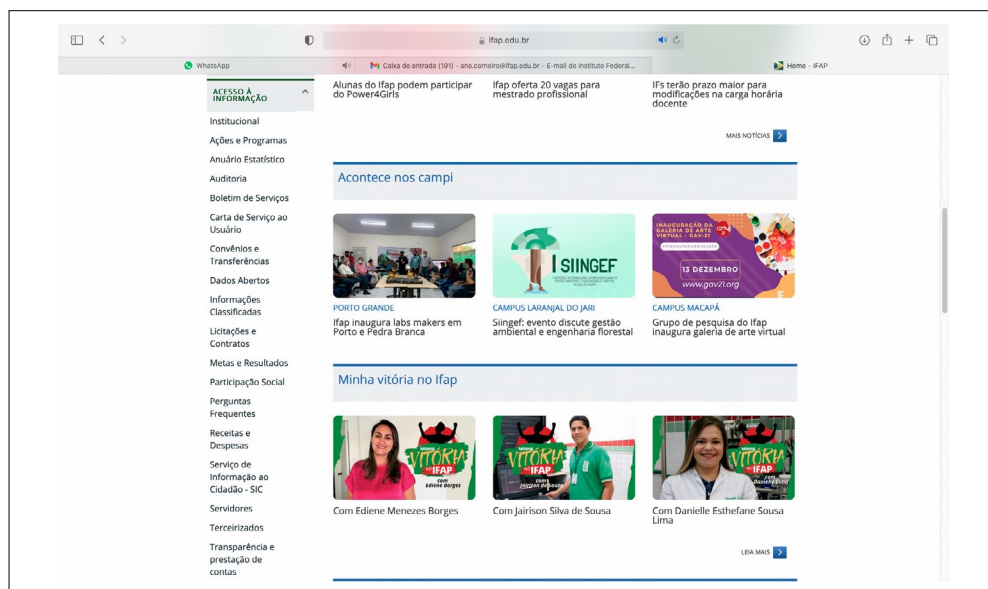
ifap.edu.br

WhatsApp

Caixa de entrada (191) - ana.carneiro@ifap.edu.br - E-mail do Instituto Federal...

Home - IFAP

ACESSO À INFORMAÇÃO

Institucional

Ações e Programas

Anuário Estatístico

Auditoria

Boletim de Serviços

Carta de Serviço ao Usuário

Convênios e Transferências

Dados Abertos

Informações Classificadas

Licitações e Contratos

Metas e Resultados

Participação Social

Perguntas Frequentes

Receitas e Despesas

Serviço de Informação ao Cidadão - SIC

Servidores

Terceirizados

Transparência e prestação de contas

Alunas do Ifap podem participar do Power4Girls

Ifap oferta 20 vagas para mestrado profissional

IFs terão prazo maior para modificações na carga horária docente

MAIS NOTÍCIAS

Acontece nos campi

SIINGEF

INAUGURAÇÃO DA GALERIA DE ARTE VIRTUAL - GAV-21

13 DEZEMBRO

www.gav21.org

PORTO GRANDE

Ifap inaugura labs makers em Porto e Pedra Branca

CAMPUS LARANJAL DO JARI

Siingef: evento discute gestão ambiental e engenharia florestal

CAMPUS MACAPÁ

Grupo de pesquisa do Ifap inaugura galeria de arte virtual

Minha vitória no Ifap

VITÓRIA IFAP com Ediene Borges

VITÓRIA IFAP com Jairison de Sousa

VITÓRIA IFAP com Danielle Lima

Com Ediene Menezes Borges

Com Jairison Silva de Sousa

Com Danielle Esthefane Sousa Lima

LEIA MAIS